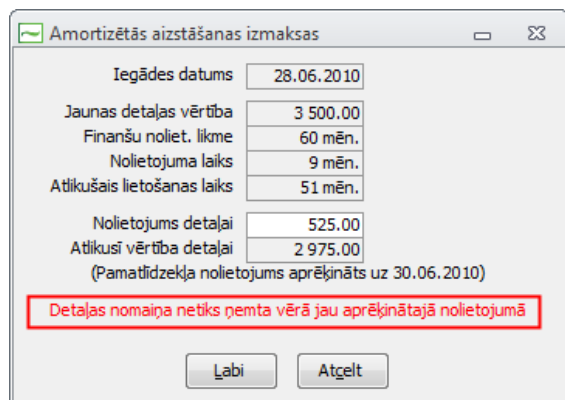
Amortizētās aizstāšanas izmaksas

Iegādes datums 28.06.2010

Jaunas detaļas vērtība 3 500.00
Finanšu noliet. likme 60 mēn.
Nolietojuma laiks 9 mēn.
Atlikušais lietošanas laiks 51 mēn.

Nolietojums detaļai 525.00
Atlikusī vērtība detaļai 2 975.00
(Pamatlīdzekļa nolietojums aprēķināts uz 30.06.2010)

Detaļas nomaiņa netiks ņemta vērā jau aprēķinātajā nolietojumā

Labi Atcelt